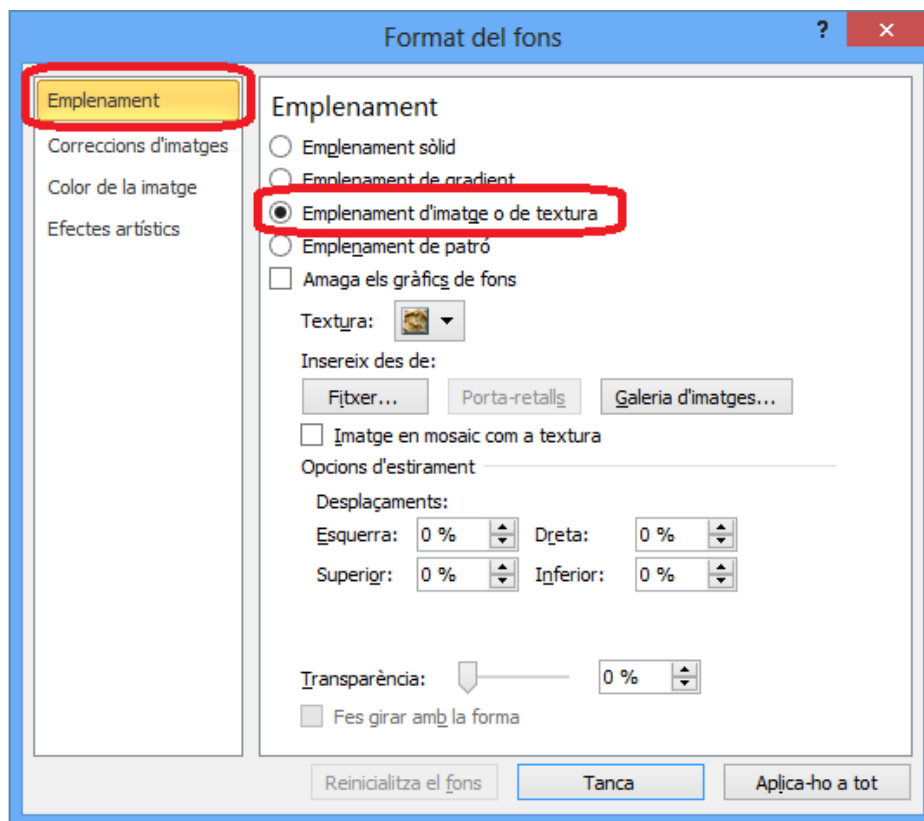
Format del fons

?

Emplenament
Correccions d'imatges
Color de la imatge
Efectes artístics

Emplenament

Emplenament sòlid
Emplenament de gradient
Emplenament d'imatge o de textura
Emplenament de patró
Amaga els gràfics de fons

Textura:

Insereix des de:
Fitxer...
Porta-retalls
Galeria d'imatges...

Imatge en mosaic com a textura

Opcions d'estirament
Desplaçaments:
Esquerra: 0 %
Dreta: 0 %
Superior: 0 %
Inferior: 0 %

Transparència: 0 %
Fes girar amb la forma

Reinicialitza el fons
Tanca
Aplica-ho a tot